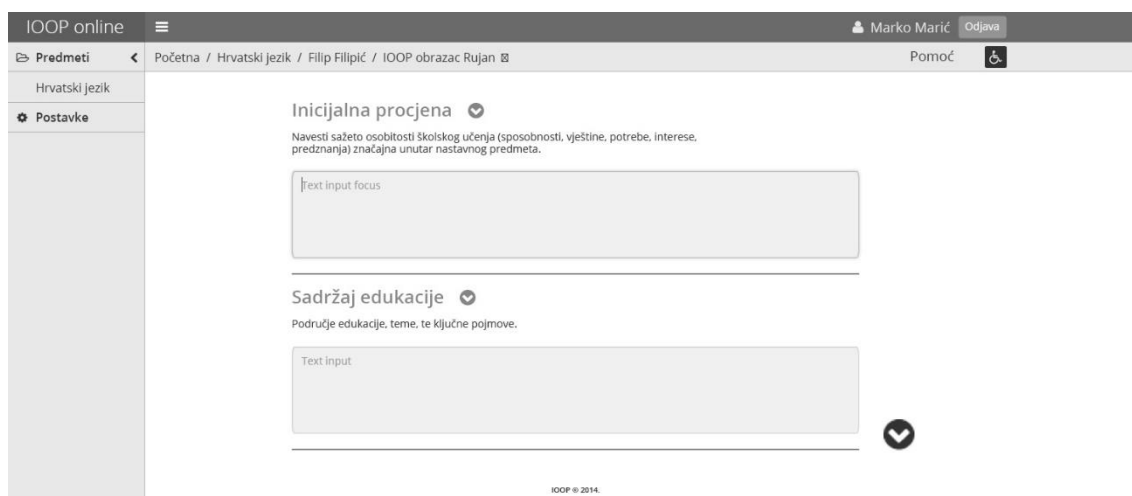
IOOP online ≡ Marko Marić Odjava

Predmeti

Hrvatski jezik

Postavke

Početna / Hrvatski jezik / Filip Filipić / IOOP obrazac Rujan ⊠

Pomoć

Inicijalna procjena

Navesti sažeto osobitosti školskog učenja (sposobnosti, vještine, potrebe, interese, predznanja) značajna unutar nastavnog predmeta.

Text input focus

Sadržaj edukacije

Područje edukacije, teme, te ključne pojmove.

Text input

IOOP © 2014.